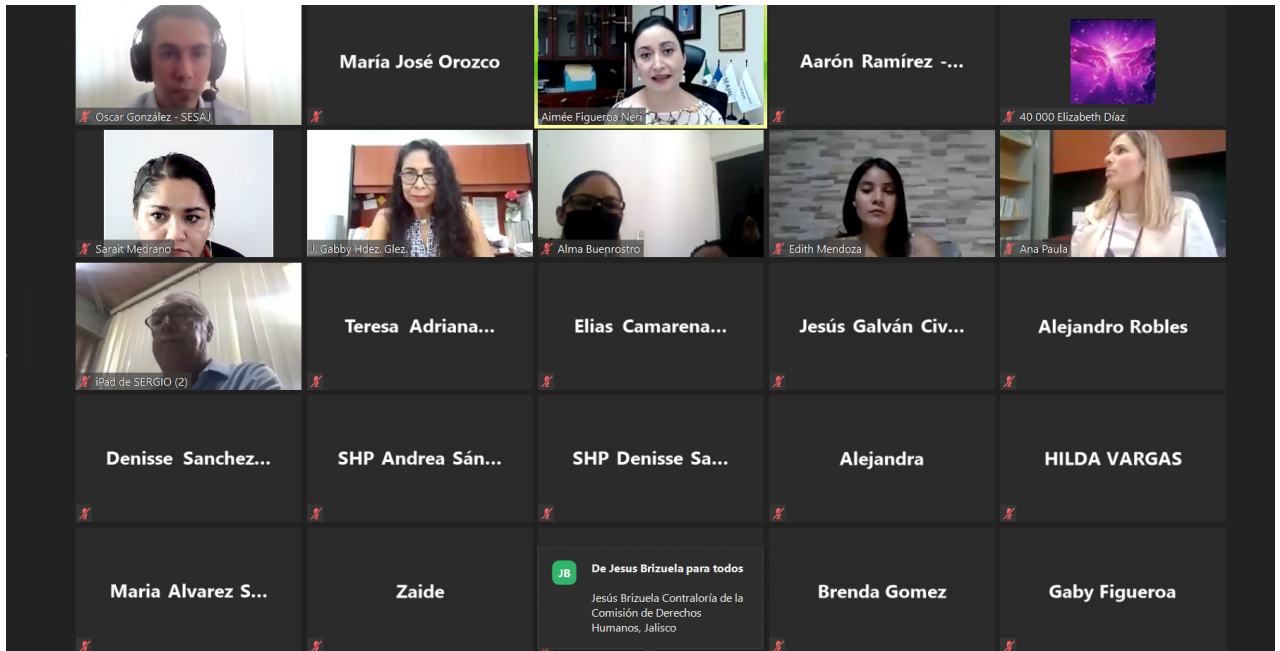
Oscar González - SESAJ

María José Orozco

Aimée Figueroa Neri

Aarón Ramírez -...

40 000 Elizabeth Díaz

Sarait Medrano

J. Gabby Hdez. Glez.

Alma Buenrostro

Edith Mendoza

Ana Paula

iPad de SERGIO (2)

Teresa Adriana...

Elias Camarena...

Jesús Galván Civ...

Alejandro Robles

Denisse Sanchez...

SHP Andrea Sán...

SHP Denisse Sa...

Alejandra

HILDA VARGAS

Maria Alvarez S...

Zaide

JB De Jesus Brizuela para todos

Jesús Brizuela Contraloría de la Comisión de Derechos Humanos, Jalisco

Brenda Gomez

Gaby Figueroa